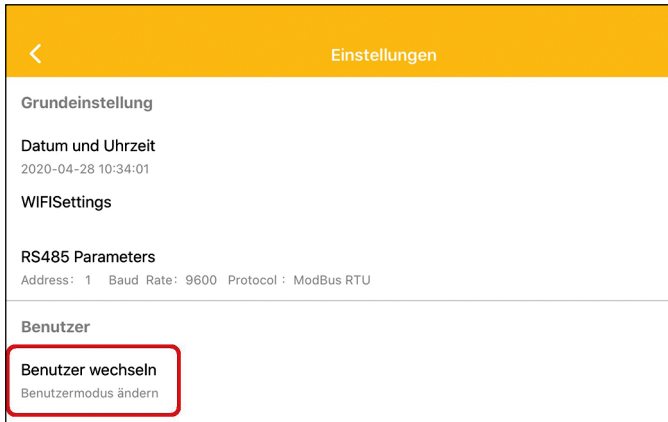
<

Einstellungen

Grundeinstellung

Datum und Uhrzeit
2020-04-28 10:34:01

WIFISettings

RS485 Parameters
Address: 1 Baud Rate: 9600 Protocol: ModBus RTU

Benutzer

Benutzer wechseln
Benutzermodus ändern